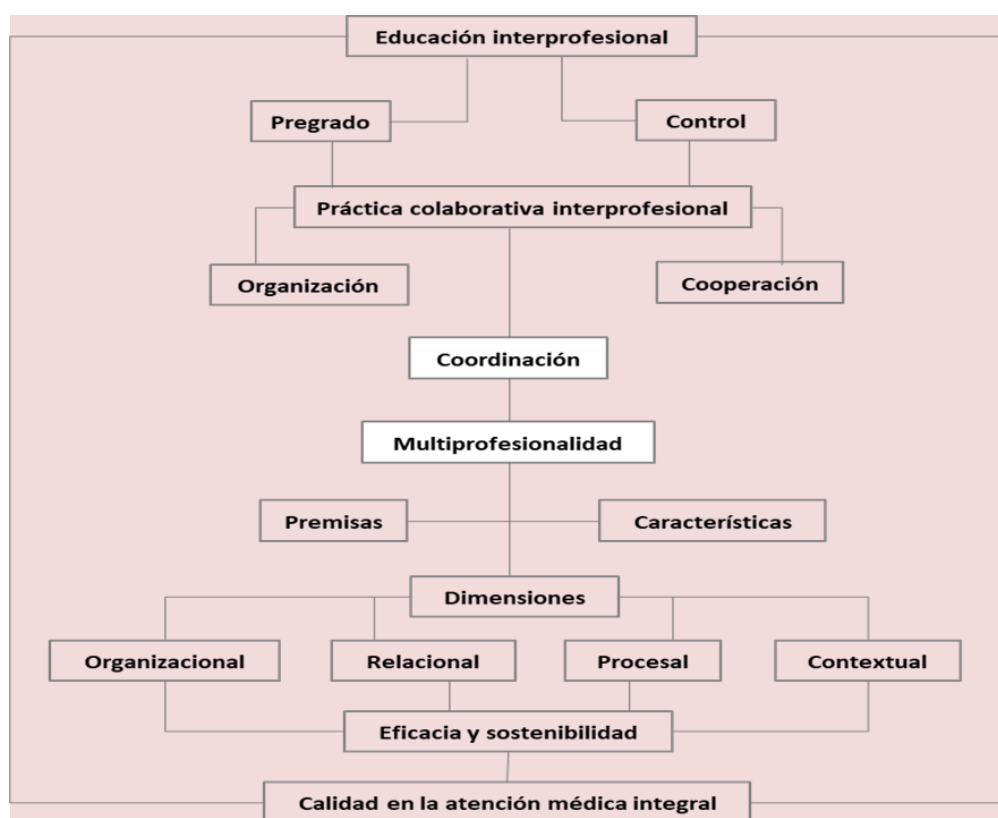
Educación interprofesional

Pregrado

Control

Práctica colaborativa interprofesional

Organización

Cooperación

Coordinación

Multiprofesionalidad

Premisas

Características

Dimensiones

Organizacional

Relacional

Procesal

Contextual

Eficacia y sostenibilidad

Calidad en la atención médica integral